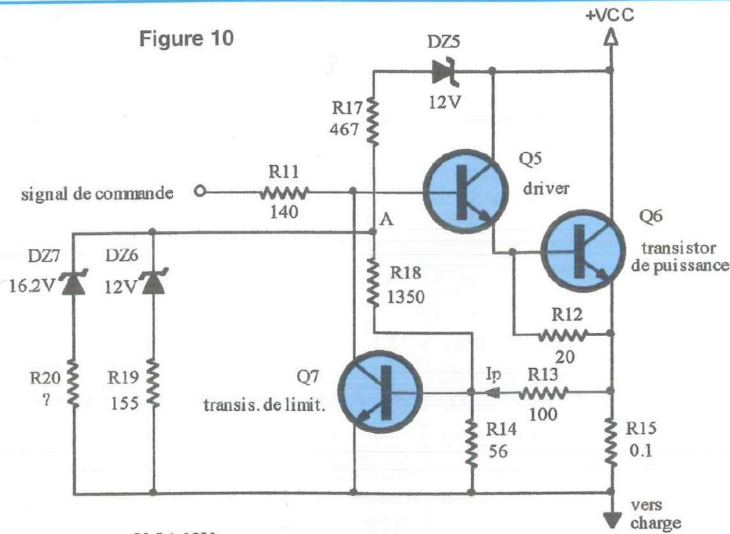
Figure 10

+VCC

DZ5
12V

R17
467

R11
140

signal de commande

A

Q5
driver

Q6
transistor
de puissance

DZ7
16.2V

DZ6
12V

R18
1350

R12
20

R20
?

R19
155

Q7
transis. de limit.

Ip

R13
100

R14
56

R15
0.1

vers
charge